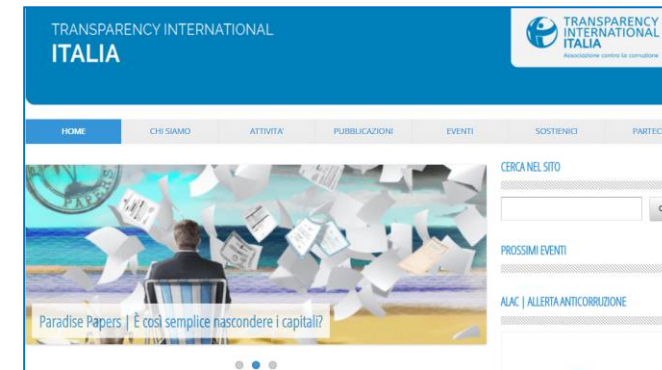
TRANSPARENCY INTERNATIONAL
ITALIA

TRANSPARENCY INTERNATIONAL ITALIA
Associazione contro la corruzione

HOME
CHI SIAMO
ATTIVITA'
PUBBLICAZIONI
EVENTI
SOSTIENICI
PARTEC

PAPERS

Paradise Papers | È così semplice nascondere i capitali?

CERCA NEL SITO

PROSSIMI EVENTI

ALAC | ALLERTA ANTICORRUZIONE